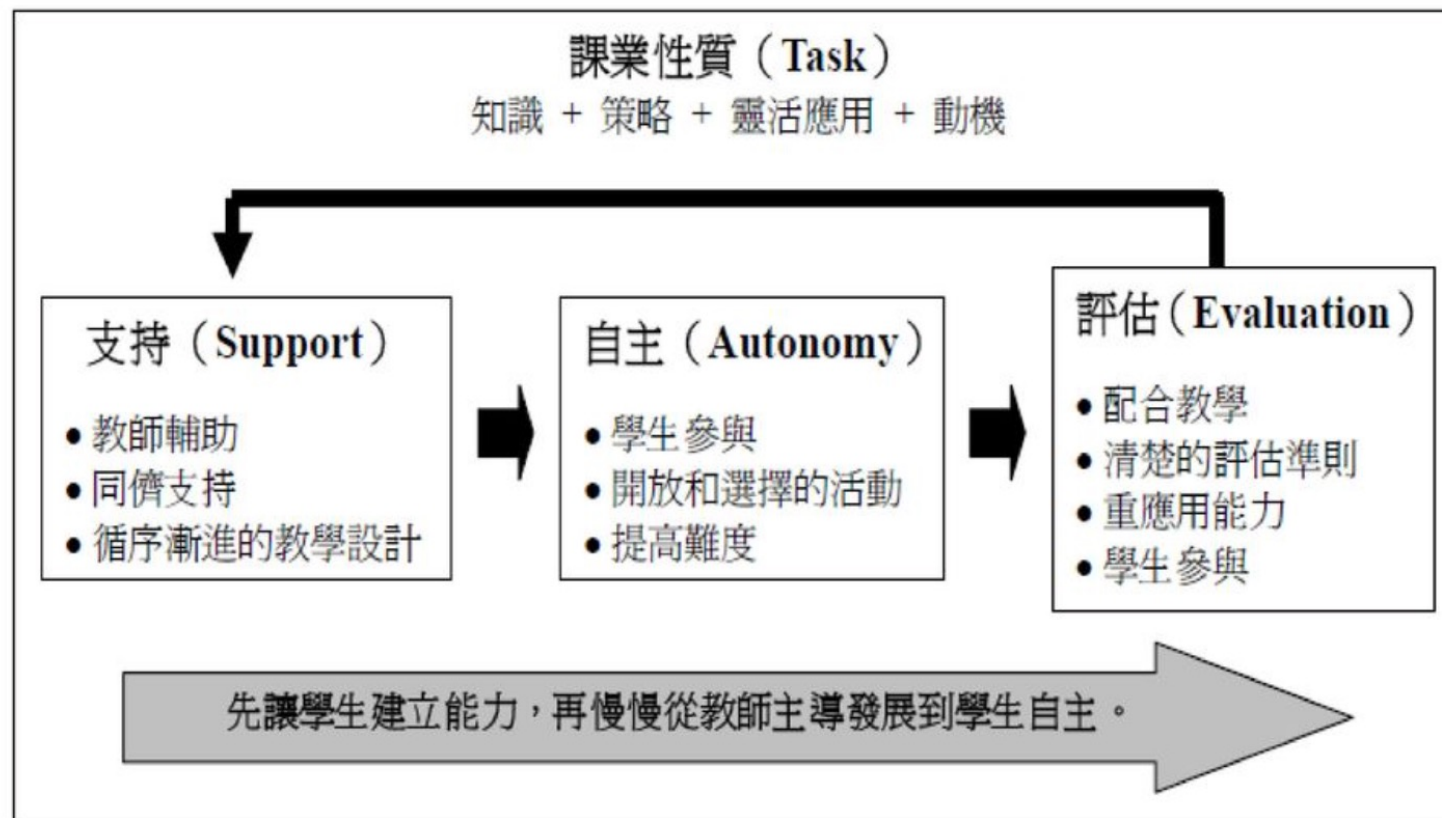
課業性質（Task）
知識 + 策略 + 靈活應用 + 動機

支持（Support）
• 教師輔助
• 同儕支持
• 循序漸進的教學設計

自主（Autonomy）
• 學生參與
• 開放和選擇的活動
• 提高難度

評估（Evaluation）
• 配合教學
• 清楚的評估準則
• 重應用能力
• 學生參與

先讓學生建立能力，再慢慢從教師主導發展到學生自主。